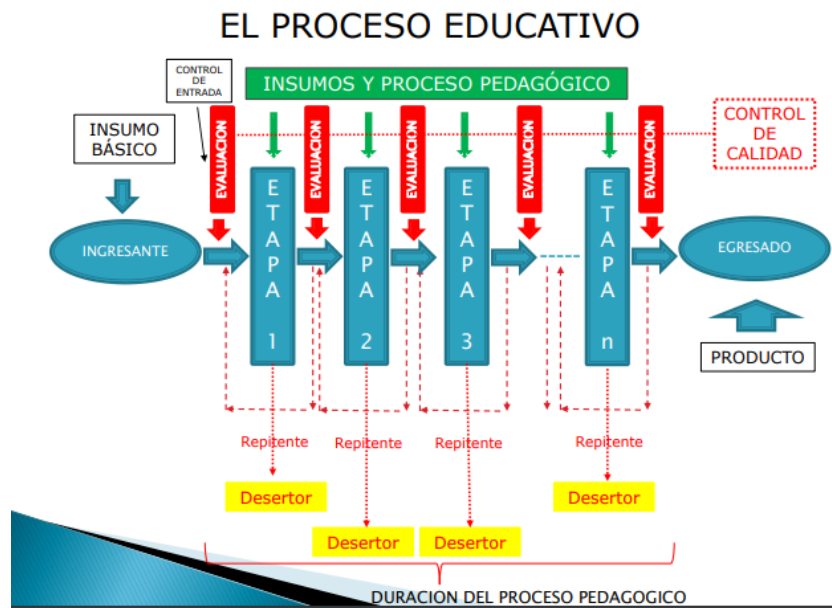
EL PROCESO EDUCATIVO

CONTROL DE ENTRADA

INSUMOS Y PROCESO PEDAGÓGICO

INSUMO BÁSICO

CONTROL DE CALIDAD

EVALUACION

EVALUACION

EVALUACION

EVALUACION

EVALUACION

INGRESANTE

ETAPA 1

ETAPA 2

ETAPA 3

ETAPA n

EGRESADO

PRODUCTO

Repitente

Repitente

Repitente

Repitente

Desertor

Desertor

Desertor

Desertor

DURACION DEL PROCESO PEDAGOGICO